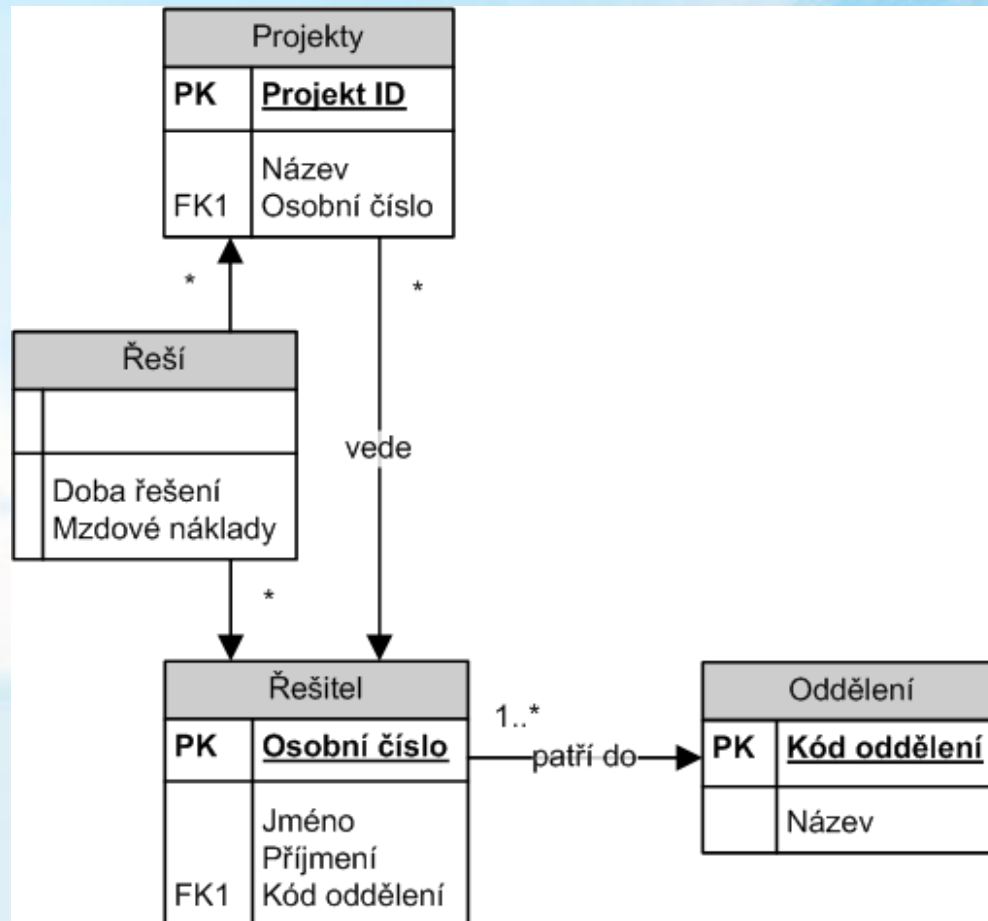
Projekty

PK | Projekt ID

Název
FK1 Osobní číslo

*

*

Řeší

Doba řešení
Mzdové náklady

vede

*

Řešitel

PK | Osobní číslo

Jméno
Příjmení
FK1 Kód oddělení

1..*

patří do

Oddělení

PK | Kód oddělení

Název